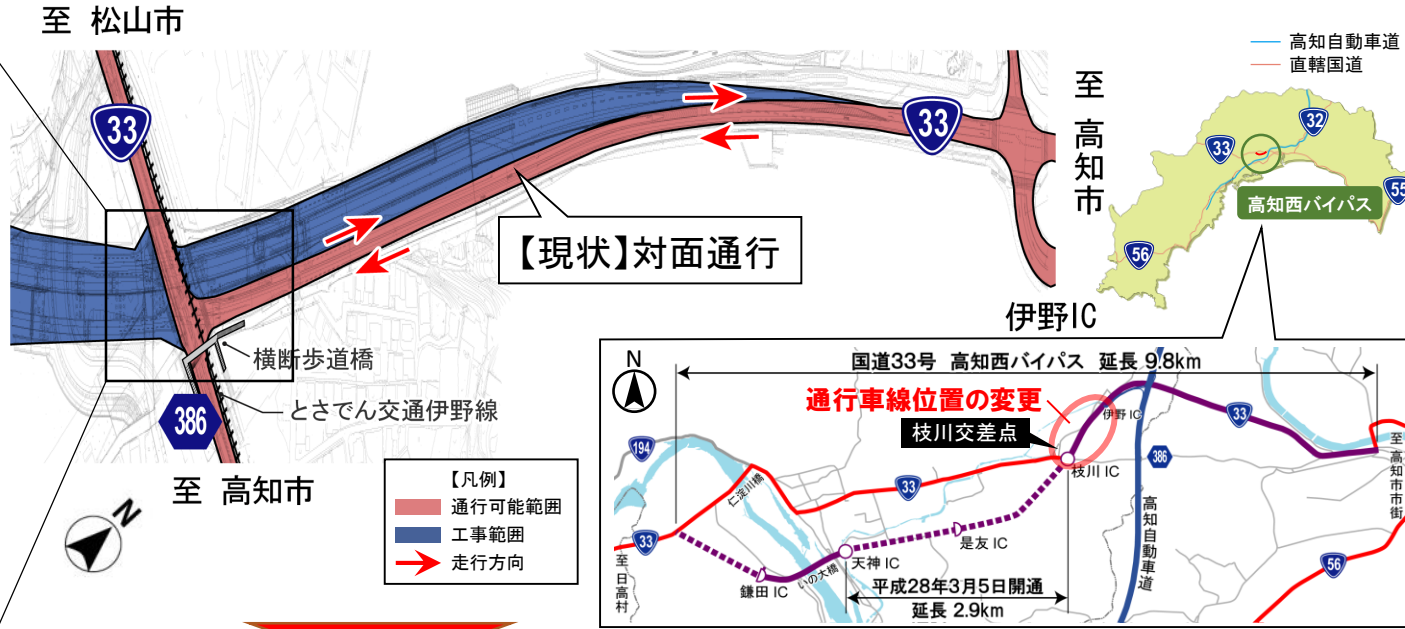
至 松山市

33

33

至 高知市

【現状】対面通行

横断歩道橋

とさでん交通伊野線

386

至 高知市

【凡例】
通行可能範囲
工事範囲
走行方向

高知自動車道
直轄国道

32
33
55
56
高知西バイパス

伊野IC

N
国道33号 高知西バイパス 延長 9.8km
通行車線位置の変更
枝川交差点
伊野IC
33
194
386
枝川IC
33
仁淀川橋
高知自動車道
至高知市街
是友IC
33
天神IC
いの大橋
鎌田IC
至日高村
平成28年3月5日開通
延長 2.9km
56